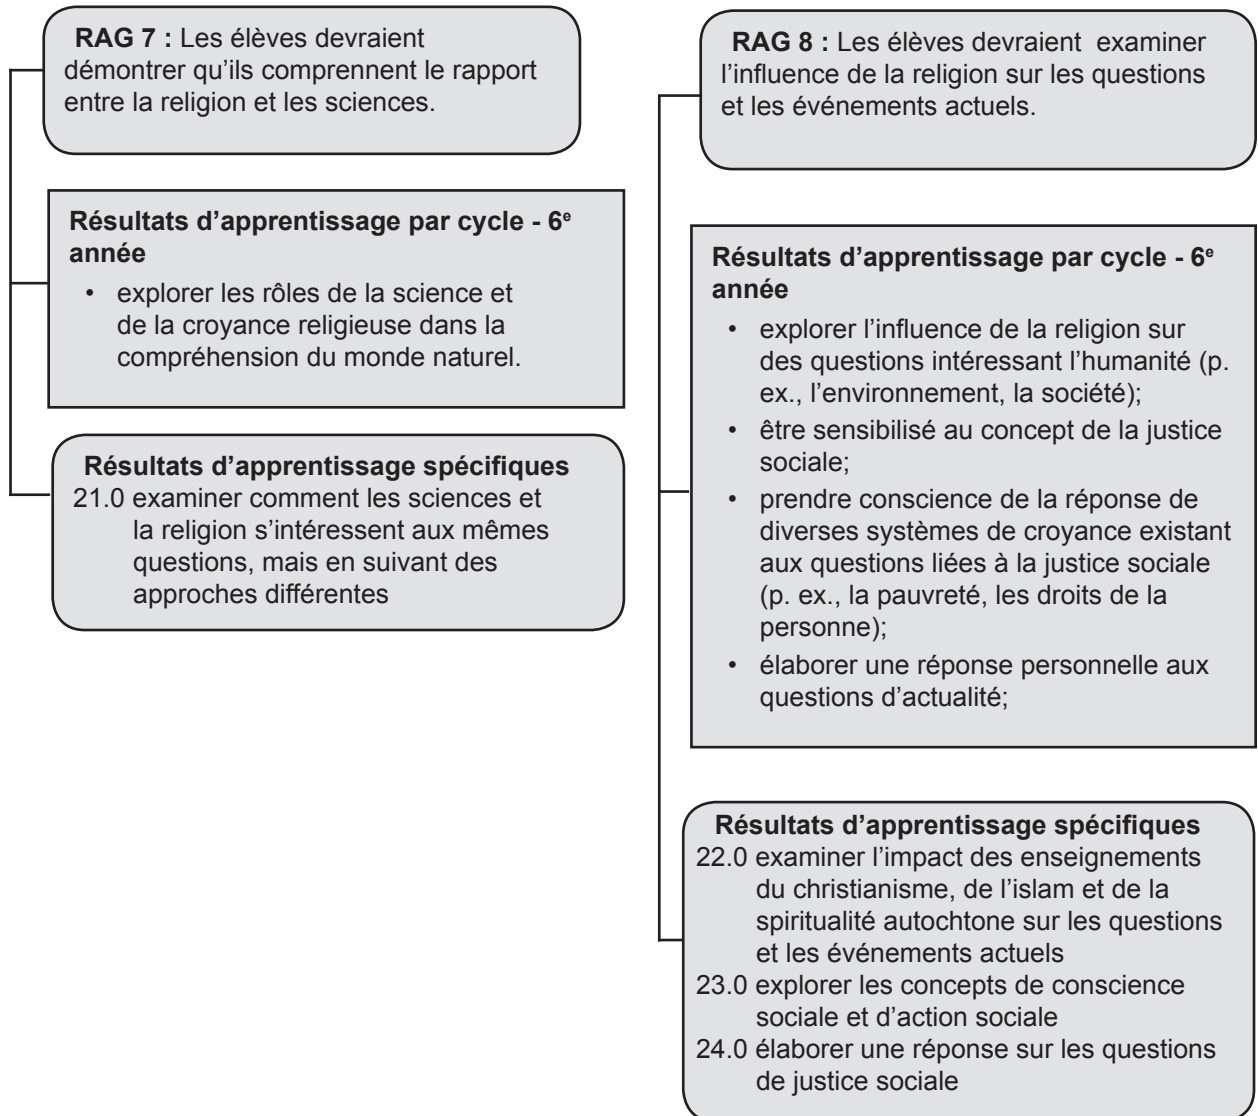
**RAG 7 :** Les élèves devraient démontrer qu'ils comprennent le rapport entre la religion et les sciences.

**Résultats d'apprentissage par cycle - 6$^{e}$ année**

- explorer les rôles de la science et de la croyance religieuse dans la compréhension du monde naturel.

**Résultats d'apprentissage spécifiques**

21.0 examiner comment les sciences et la religion s'intéressent aux mêmes questions, mais en suivant des approches différentes

**RAG 8 :** Les élèves devraient examiner l'influence de la religion sur les questions et les événements actuels.

**Résultats d'apprentissage par cycle - 6$^{e}$ année**

- explorer l'influence de la religion sur des questions intéressant l'humanité (p. ex., l'environnement, la société);
- être sensibilisé au concept de la justice sociale;
- prendre conscience de la réponse de diverses systèmes de croyance existant aux questions liées à la justice sociale (p. ex., la pauvreté, les droits de la personne);
- élaborer une réponse personnelle aux questions d'actualité;

**Résultats d'apprentissage spécifiques**

22.0 examiner l'impact des enseignements du christianisme, de l'islam et de la spiritualité autochtone sur les questions et les événements actuels
23.0 explorer les concepts de conscience sociale et d'action sociale
24.0 élaborer une réponse sur les questions de justice sociale